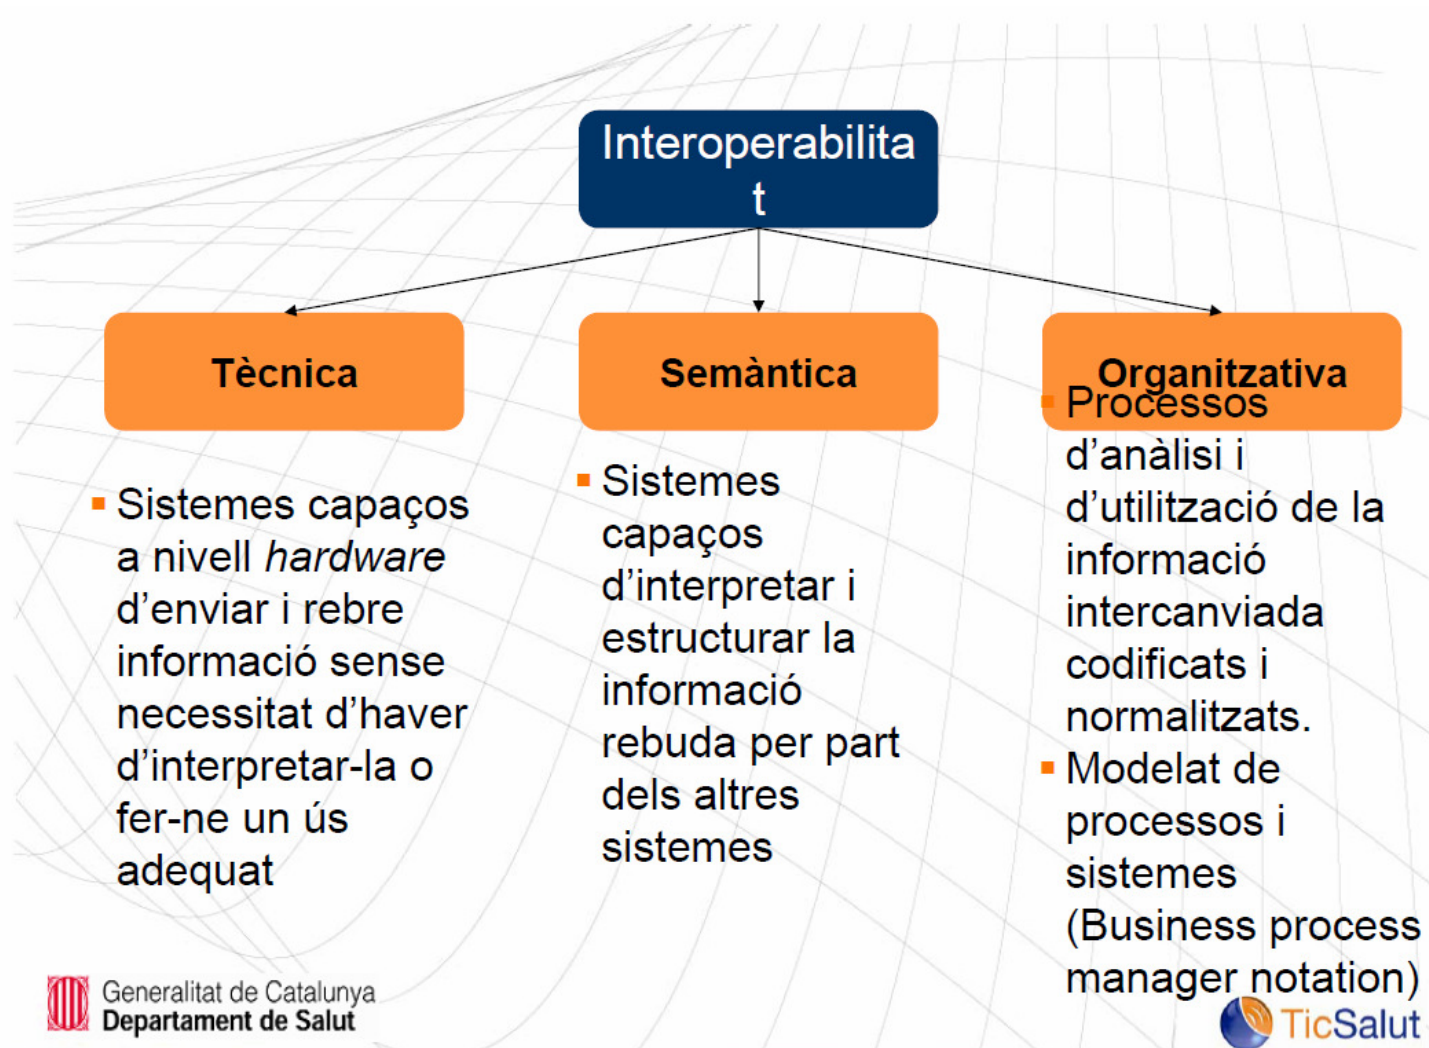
Interoperabilita t

Tècnica

Semàntica

Organitzativa

- Sistemes capaços a nivell *hardware* d'enviar i rebre informació sense necessitat d'haver d'interpretar-la o fer-ne un ús adequat

- Sistemes capaços d'interpretar i estructurar la informació rebuda per part dels altres sistemes

- Processos d'anàlisi i d'utilització de la informació intercanviada codificats i normalitzats.
- Modelat de processos i sistemes (Business process manager notation)

Generalitat de Catalunya
Departament de Salut

TicSalut